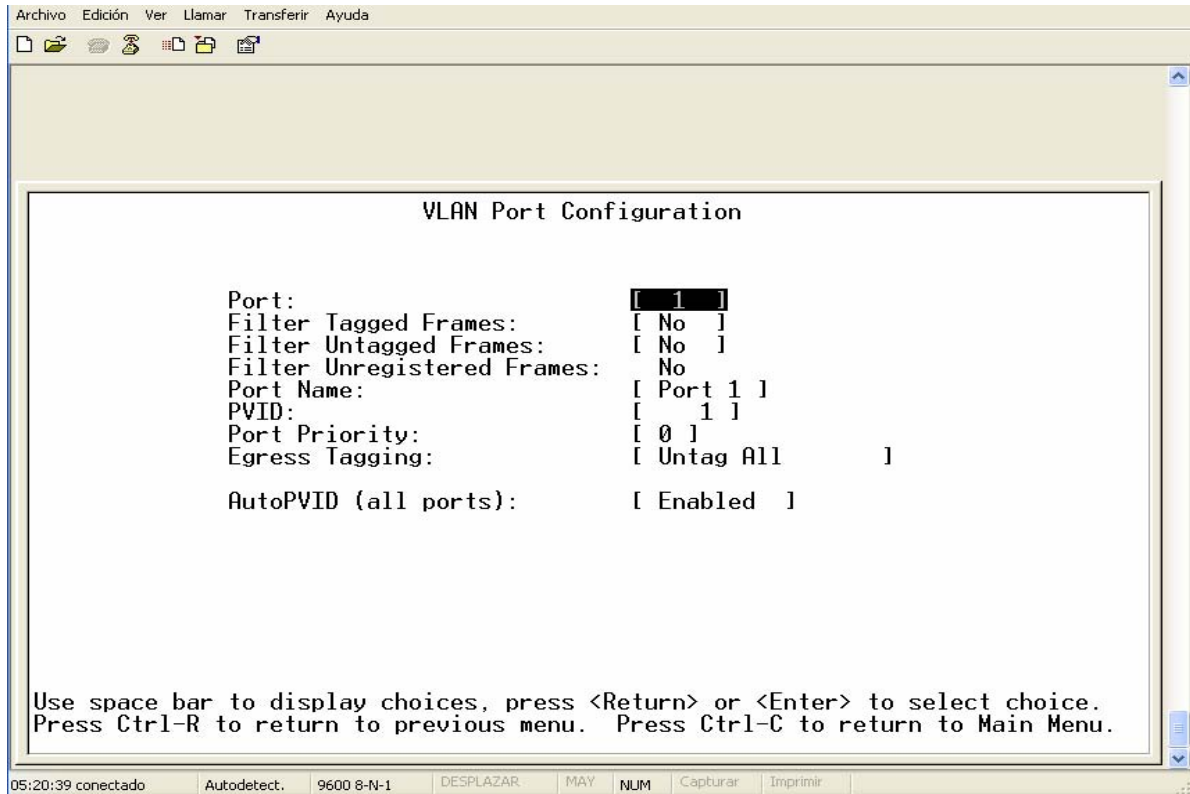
Archivo Edición Ver Llamar Transferir Ayuda

VLAN Port Configuration

Port: [ 1 ]
Filter Tagged Frames: [ No ]
Filter Untagged Frames: [ No ]
Filter Unregistered Frames: No
Port Name: [ Port 1 ]
PVID: [ 1 ]
Port Priority: [ 0 ]
Egress Tagging: [ Untag All ]

AutoPVID (all ports): [ Enabled ]

Use space bar to display choices, press <Return> or <Enter> to select choice.
Press Ctrl-R to return to previous menu. Press Ctrl-C to return to Main Menu.

05:20:39 conectado | Autodetect. | 9600 8-N-1 | DESPLAZAR | MAY | NUM | Capturar | Imprimir